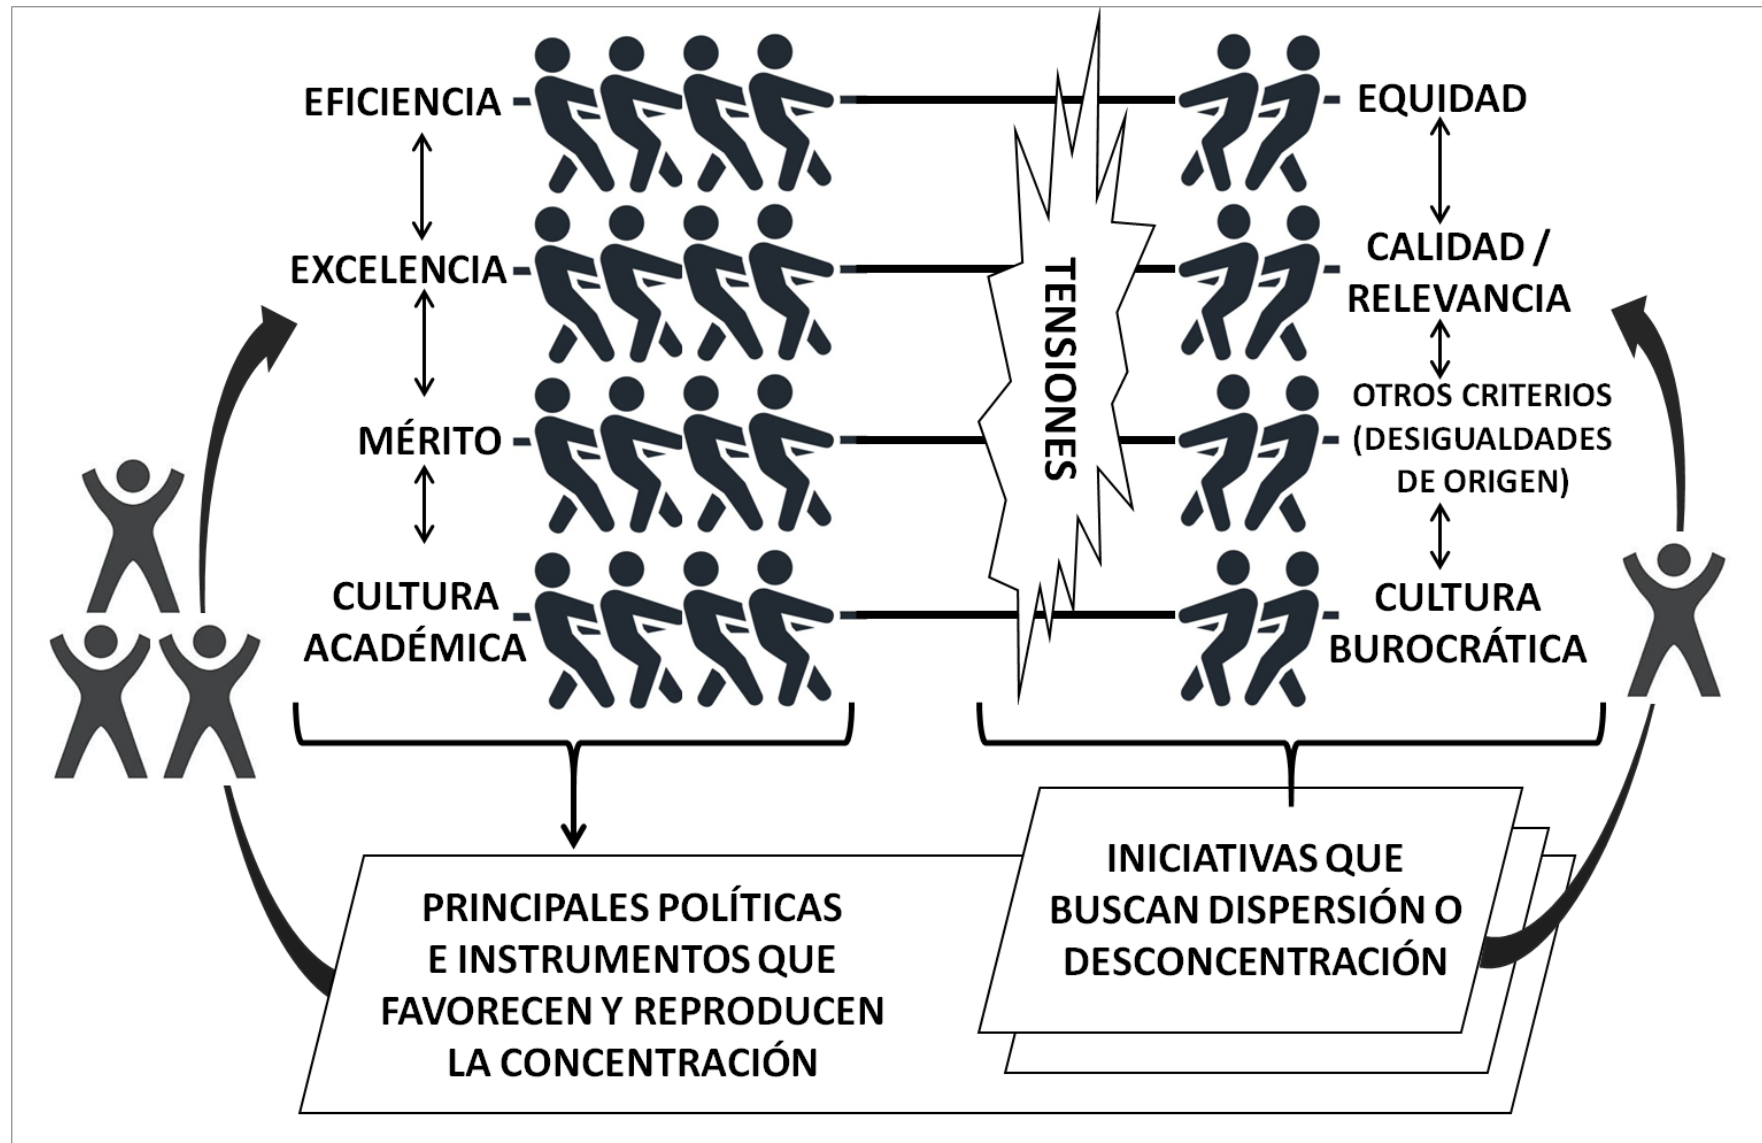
EFICIENCIA

EXCELENCIA

MÉRITO

CULTURA ACADÉMICA

TENSIONES

EQUIDAD

CALIDAD / RELEVANCIA

OTROS CRITERIOS (DESIGUALDADES DE ORIGEN)

CULTURA BUROCRÁTICA

PRINCIPALES POLÍTICAS E INSTRUMENTOS QUE FAVORECEN Y REPRODUCEN LA CONCENTRACIÓN

INICIATIVAS QUE BUSCAN DISPERSIÓN O DESCONCENTRACIÓN